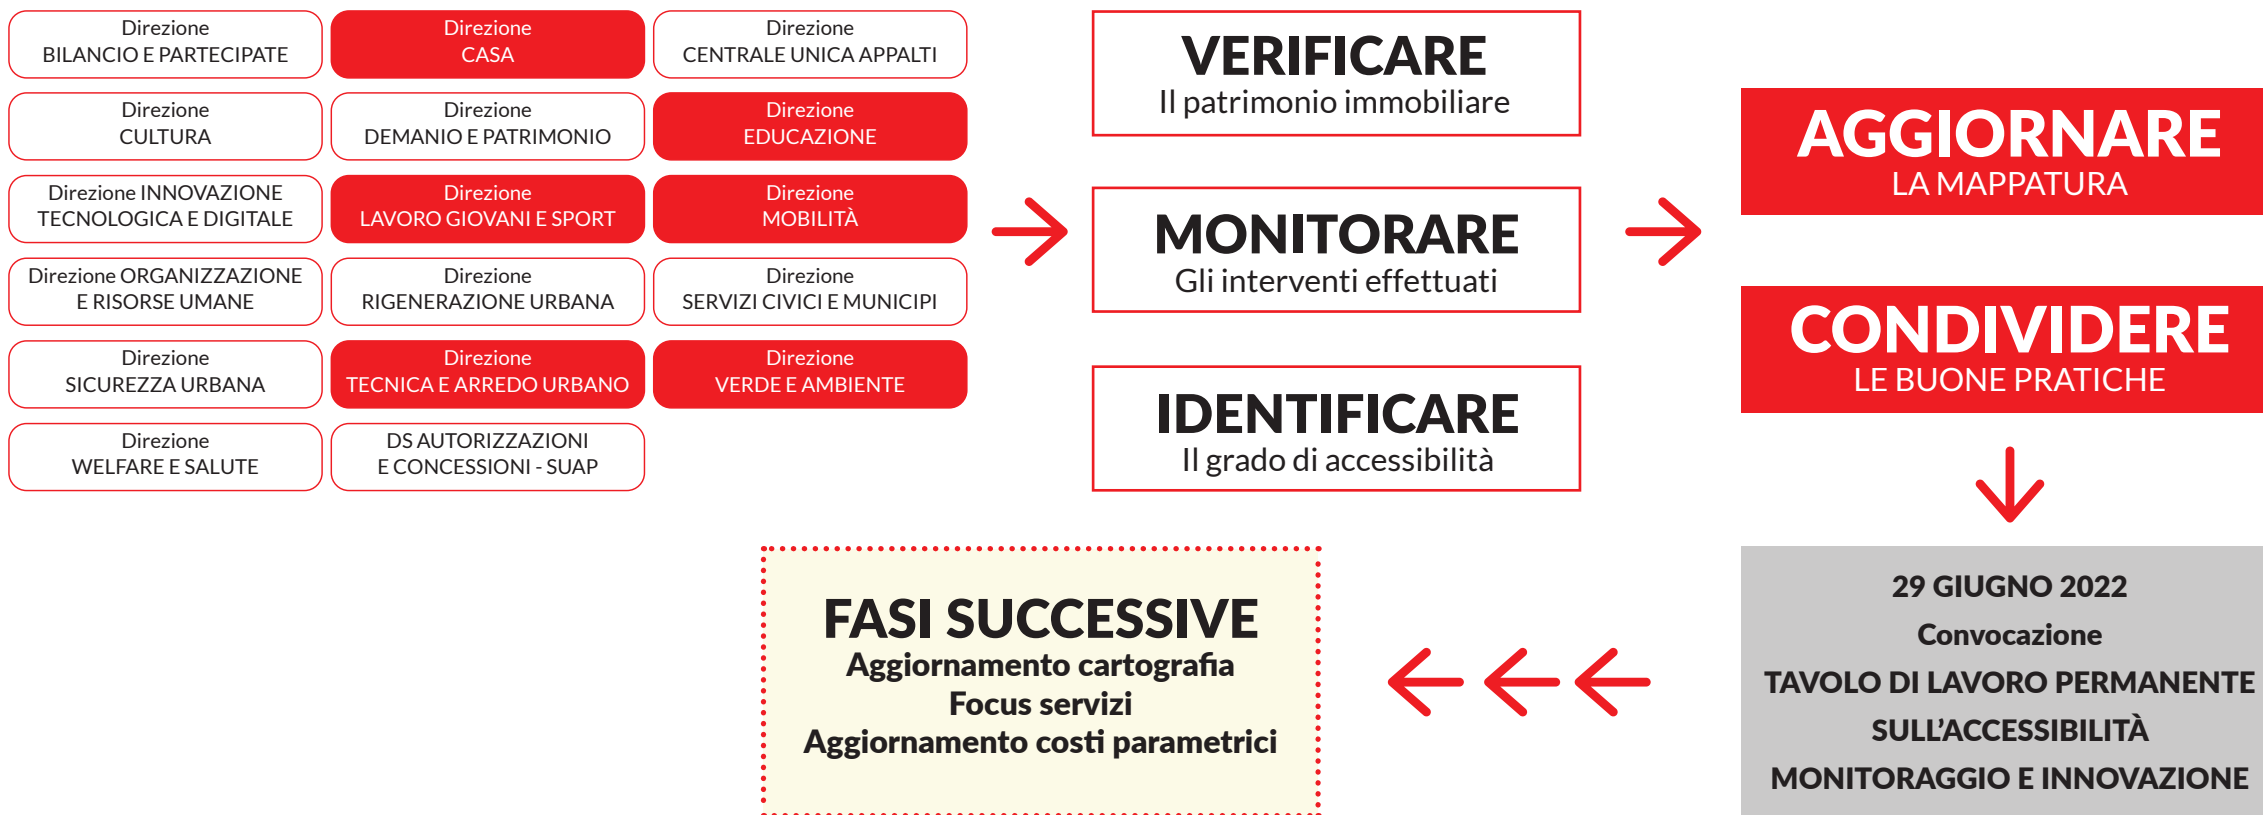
Direzione
BILANCIO E PARTECIPATE

Direzione
CASA

Direzione
CENTRALE UNICA APPALTI

Direzione
CULTURA

Direzione
DEMANIO E PATRIMONIO

Direzione
EDUCAZIONE

Direzione INNOVAZIONE
TECNOLOGICA E DIGITALE

Direzione
LAVORO GIOVANI E SPORT

Direzione
MOBILITÀ

Direzione ORGANIZZAZIONE
E RISORSE UMANE

Direzione
RIGENERAZIONE URBANA

Direzione
SERVIZI CIVICI E MUNICIPI

Direzione
SICUREZZA URBANA

Direzione
TECNICA E ARREDO URBANO

Direzione
VERDE E AMBIENTE

Direzione
WELFARE E SALUTE

DS AUTORIZZAZIONI
E CONCESSIONI - SUAP

VERIFICARE
Il patrimonio immobiliare

MONITORARE
Gli interventi effettuati

IDENTIFICARE
Il grado di accessibilità

AGGIORNARE
LA MAPPATURA

CONDIVIDERE
LE BUONE PRATICHE

29 GIUGNO 2022
Convocazione
TAVOLO DI LAVORO PERMANENTE
SULL'ACCESSIBILITÀ
MONITORAGGIO E INNOVAZIONE

FASI SUCCESSIVE
Aggiornamento cartografia
Focus servizi
Aggiornamento costi parametrici